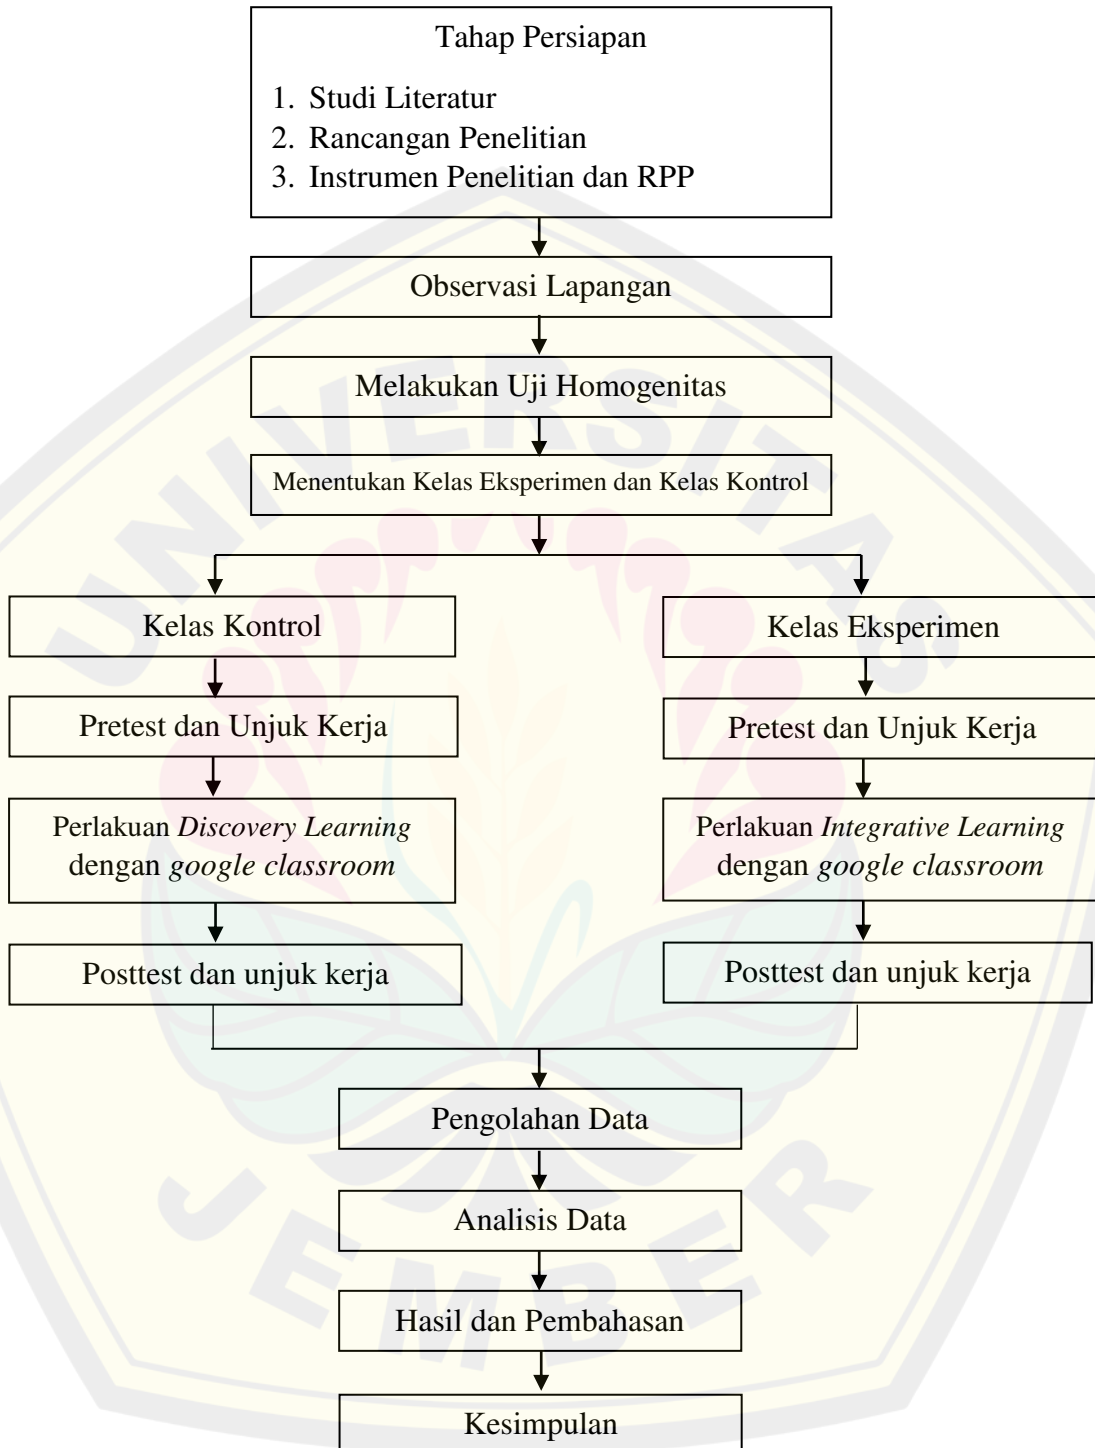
Tahap Persiapan

1. Studi Literatur
2. Rancangan Penelitian
3. Instrumen Penelitian dan RPP

Observasi Lapangan

Melakukan Uji Homogenitas

Menentukan Kelas Eksperimen dan Kelas Kontrol

Kelas Kontrol

Pretest dan Unjuk Kerja

Perlakuan *Discovery Learning* dengan *google classroom*

Posttest dan unjuk kerja

Kelas Eksperimen

Pretest dan Unjuk Kerja

Perlakuan *Integrative Learning* dengan *google classroom*

Posttest dan unjuk kerja

Pengolahan Data

Analisis Data

Hasil dan Pembahasan

Kesimpulan

UNIVERSITAS JEMBER